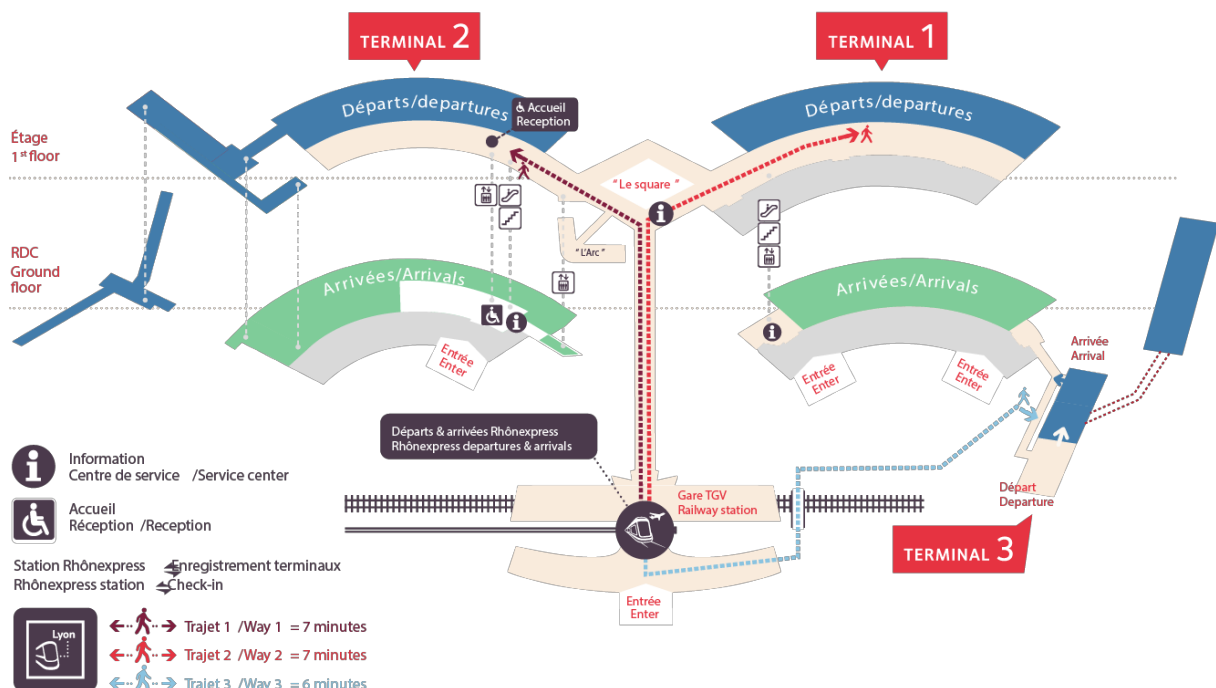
TERMINAL 2

TERMINAL 1

Étage
1st floor

RDC
Ground floor

Départs/departures

Accueil
Reception

Départs/departures

" Le square "

" L'Arc "

Arrivées/Arrivals

Arrivées/Arrivals

Entrée
Enter

Entrée
Enter

Entrée
Enter

Arrivée
Arrival

Départ
Departure

TERMINAL 3

Départs & arrivées Rhônexpress
Rhônexpress departures & arrivals

Gare TGV
Railway station

Entrée
Enter

Information
Centre de service /Service center

Accueil
Réception /Reception

Station Rhônexpress
Rhônexpress station

Enregistrement terminaux
Check-in

Lyon

Trajet 1 /Way 1 = 7 minutes
Trajet 2 /Way 2 = 7 minutes
Trajet 3 /Way 3 = 6 minutes